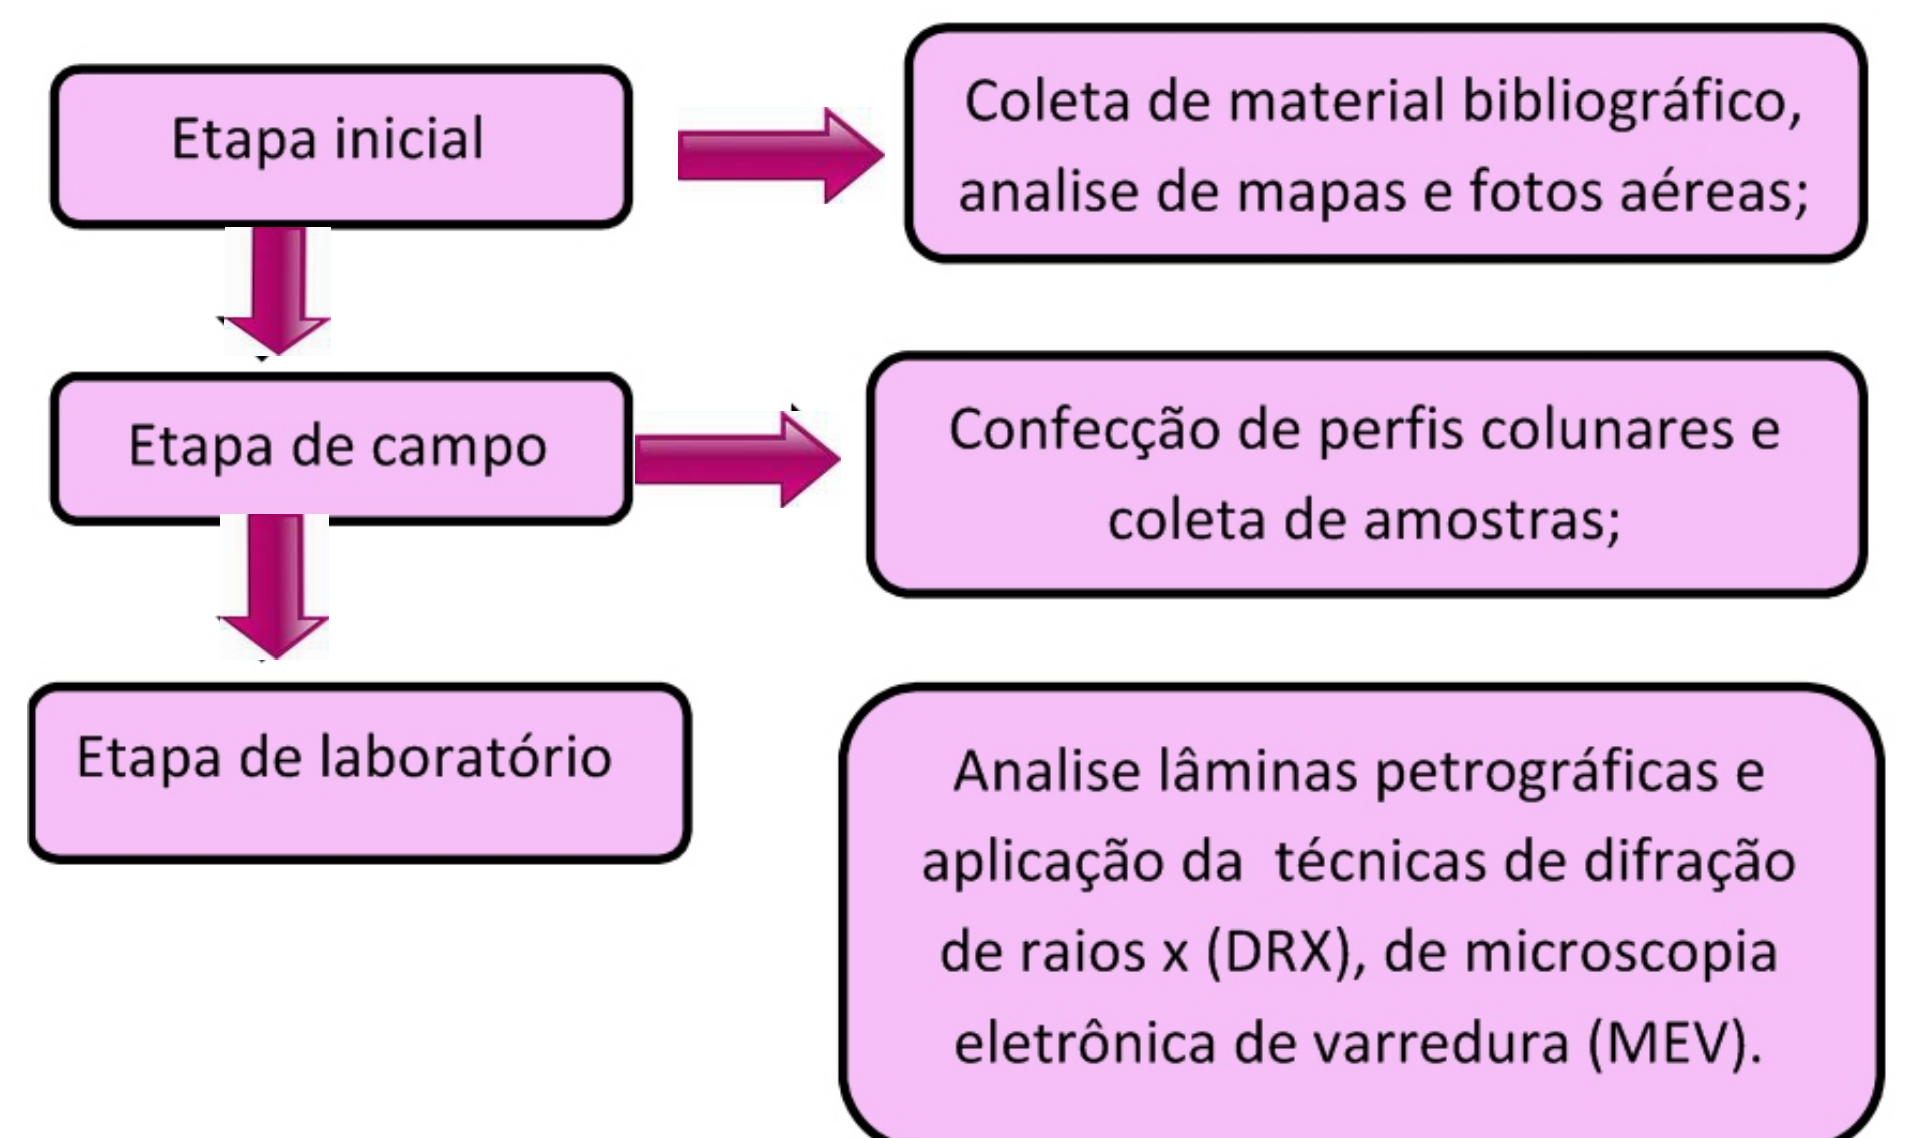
Etapa inicial

Coleta de material bibliográfico, analise de mapas e fotos aéreas;

Etapa de campo

Confecção de perfis colunares e coleta de amostras;

Etapa de laboratório

Analise lâminas petrográficas e aplicação da  técnicas de difração de raios x (DRX), de microscopia eletrônica de varredura (MEV).